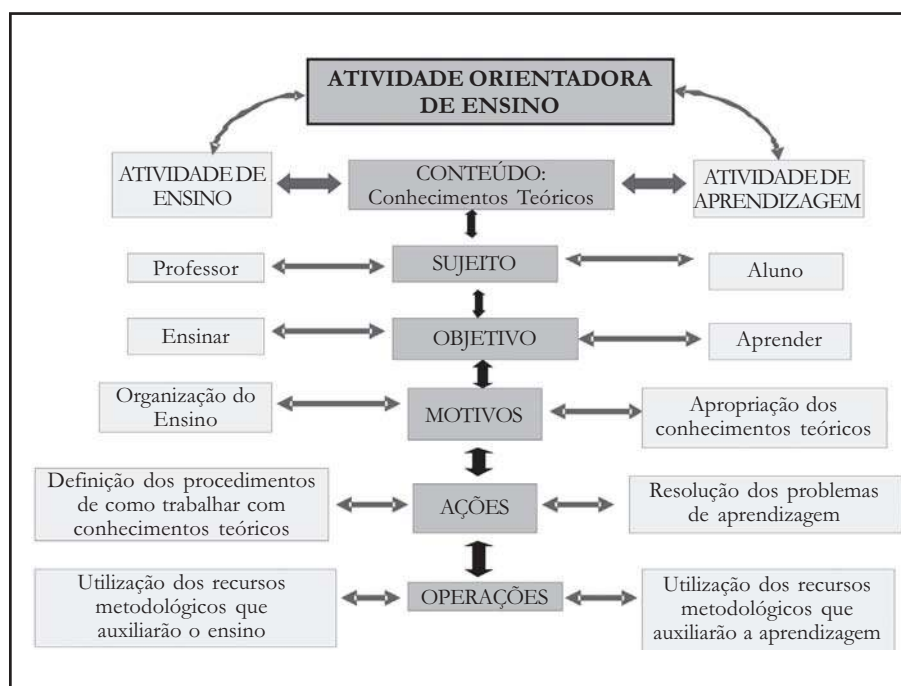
ATIVIDADE ORIENTADORA DE ENSINO

ATIVIDADE DE ENSINO

CONTEÚDO: Conhecimentos Teóricos

ATIVIDADE DE APRENDIZAGEM

Professor

SUJEITO

Aluno

Ensinar

OBJETIVO

Aprender

Organização do Ensino

MOTIVOS

Apropriação dos conhecimentos teóricos

Definição dos procedimentos de como trabalhar com conhecimentos teóricos

AÇÕES

Resolução dos problemas de aprendizagem

Utilização dos recursos metodológicos que auxiliarão o ensino

OPERAÇÕES

Utilização dos recursos metodológicos que auxiliarão a aprendizagem